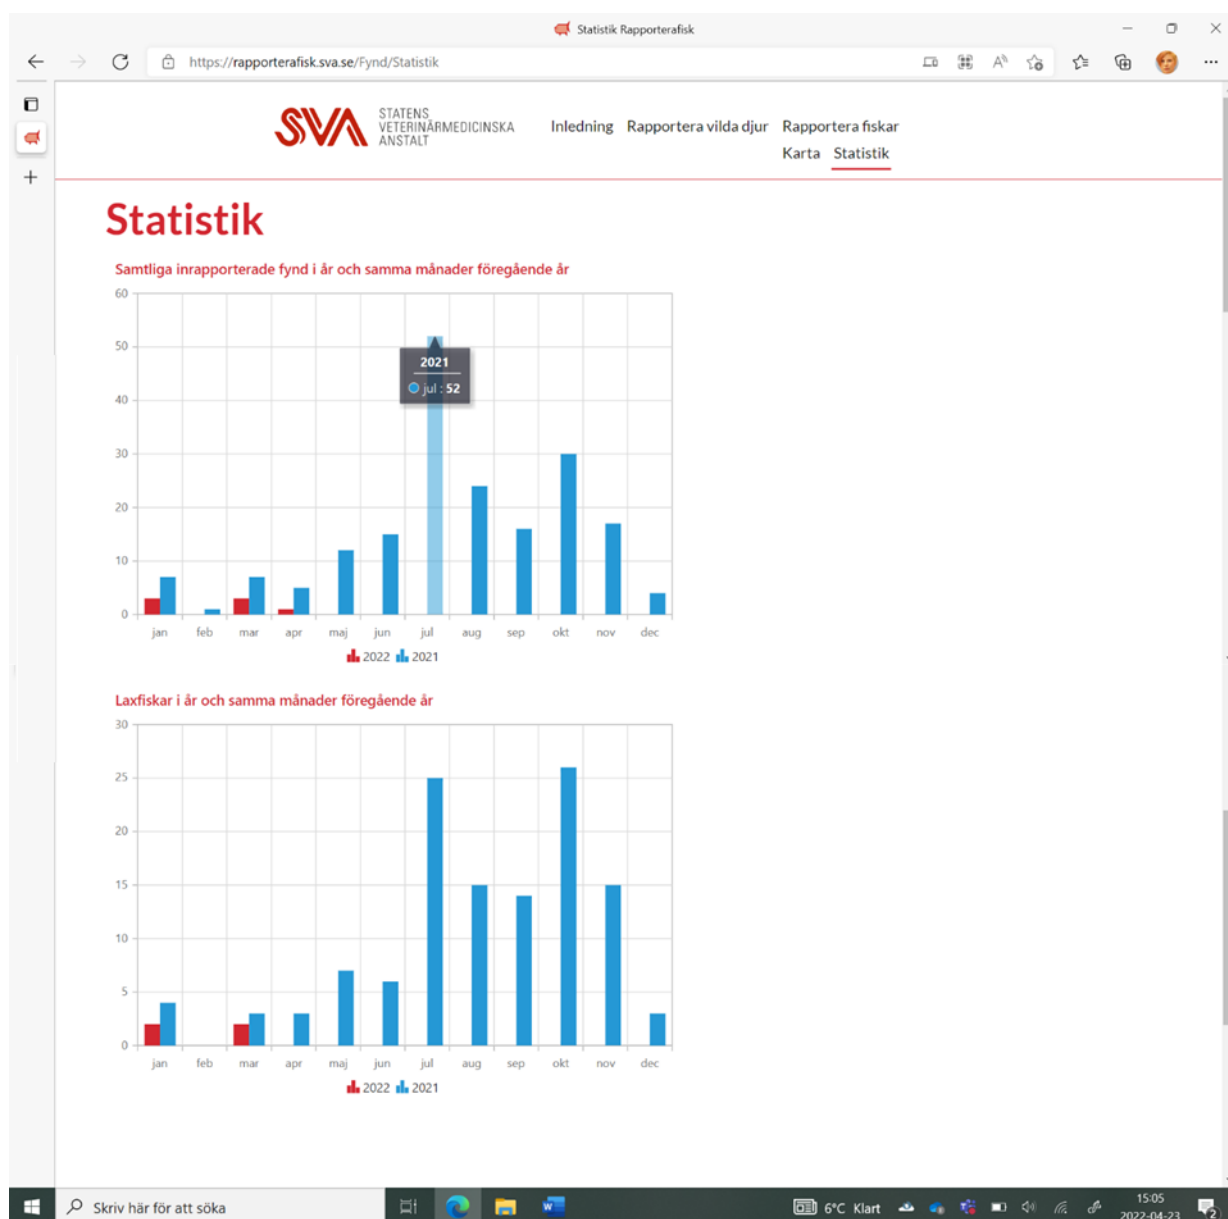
Statistik Rapporterafisk

https://rapporterafisk.sva.se/Fynd/Statistik

SVA STATENS VETERINÄRMEDICINSKA ANSTALT

Inledning Rapportera vilda djur Rapportera fiskar
Karta Statistik

Statistik

Samtliga inrapporterade fynd i år och samma månader föregående år

60
50
40
30
20
10
0

2021
jul : 52

jan feb mar apr maj jun jul aug sep okt nov dec

2022 2021

Laxfiskar i år och samma månader föregående år

30
25
20
15
10
5
0

jan feb mar apr maj jun jul aug sep okt nov dec

2022 2021

Skriv här för att söka

6°C Klart

15:05
2022-04-23